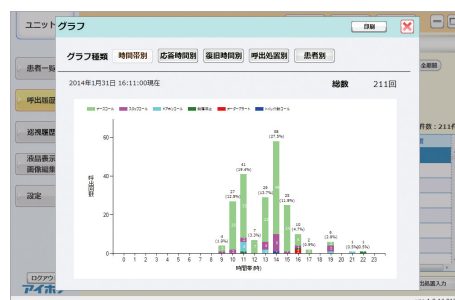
ユニット グラフ

印刷

グラフ種類 時間帯別 応答時間別 復旧時間別 呼出処置別 患者別

2014年1月31日 16:11:00現在

総数 211回

ナースコール トイレコール バスコール 離床センサー オーダーアラート トイレ呼出コール

呼出回数

80
60
40
20
0

6 (2.9%)
27 (12.8%)
41 (19.4%)
7 (3.3%)
29 (13.7%)
58 (27.5%)
25 (11.8%)
10 (4.7%)
2 (0.9%)
6 (2.8%)
1 (0.5%)
1 (0.5%)

0 1 2 3 4 5 6 7 8 9 10 11 12 13 14 15 16 17 18 19 20 21 22 23

時間帯(時)

患者一覧

呼出履歴

巡視履歴

画面表示
画像編集

設定

ログアウト

アイホン

全期間

件数：211件

出履歴導入